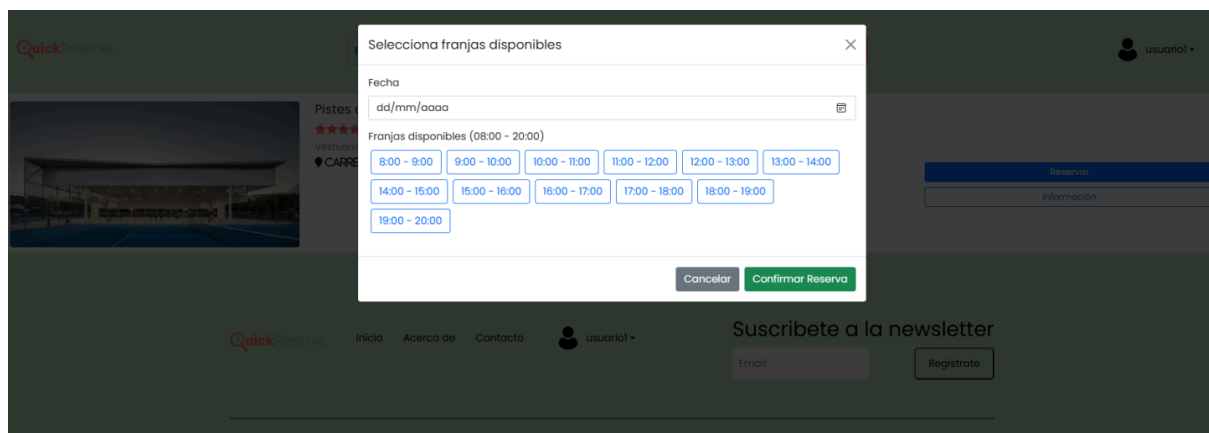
QuickReserve

usuario1 ▾

Pistes d
Vestuari
CARRE

Reservar
Información

Selecciona franjas disponibles ×

Fecha
dd/mm/aaaa

Franjas disponibles (08:00 - 20:00)
8:00 - 9:00 | 9:00 - 10:00 | 10:00 - 11:00 | 11:00 - 12:00 | 12:00 - 13:00 | 13:00 - 14:00 | 14:00 - 15:00 | 15:00 - 16:00 | 16:00 - 17:00 | 17:00 - 18:00 | 18:00 - 19:00 | 19:00 - 20:00

Cancelar
Confirmar Reserva

QuickReserve Inicio Acerca de Contacto usuario1 ▾

Suscribete a la newsletter
Email:
Registrate